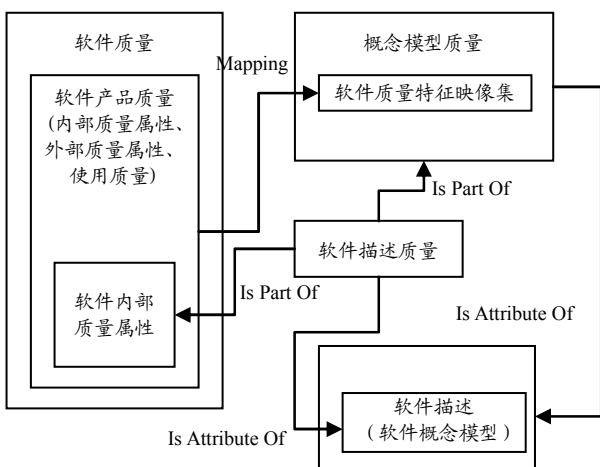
软件质量

软件产品质量（内部质量属性、外部质量属性、使用质量）

软件内部质量属性

Mapping

概念模型质量

软件质量特征映像集

Is Part Of

软件描述质量

Is Part Of

Is Attribute Of

软件描述（软件概念模型）

Is Attribute Of